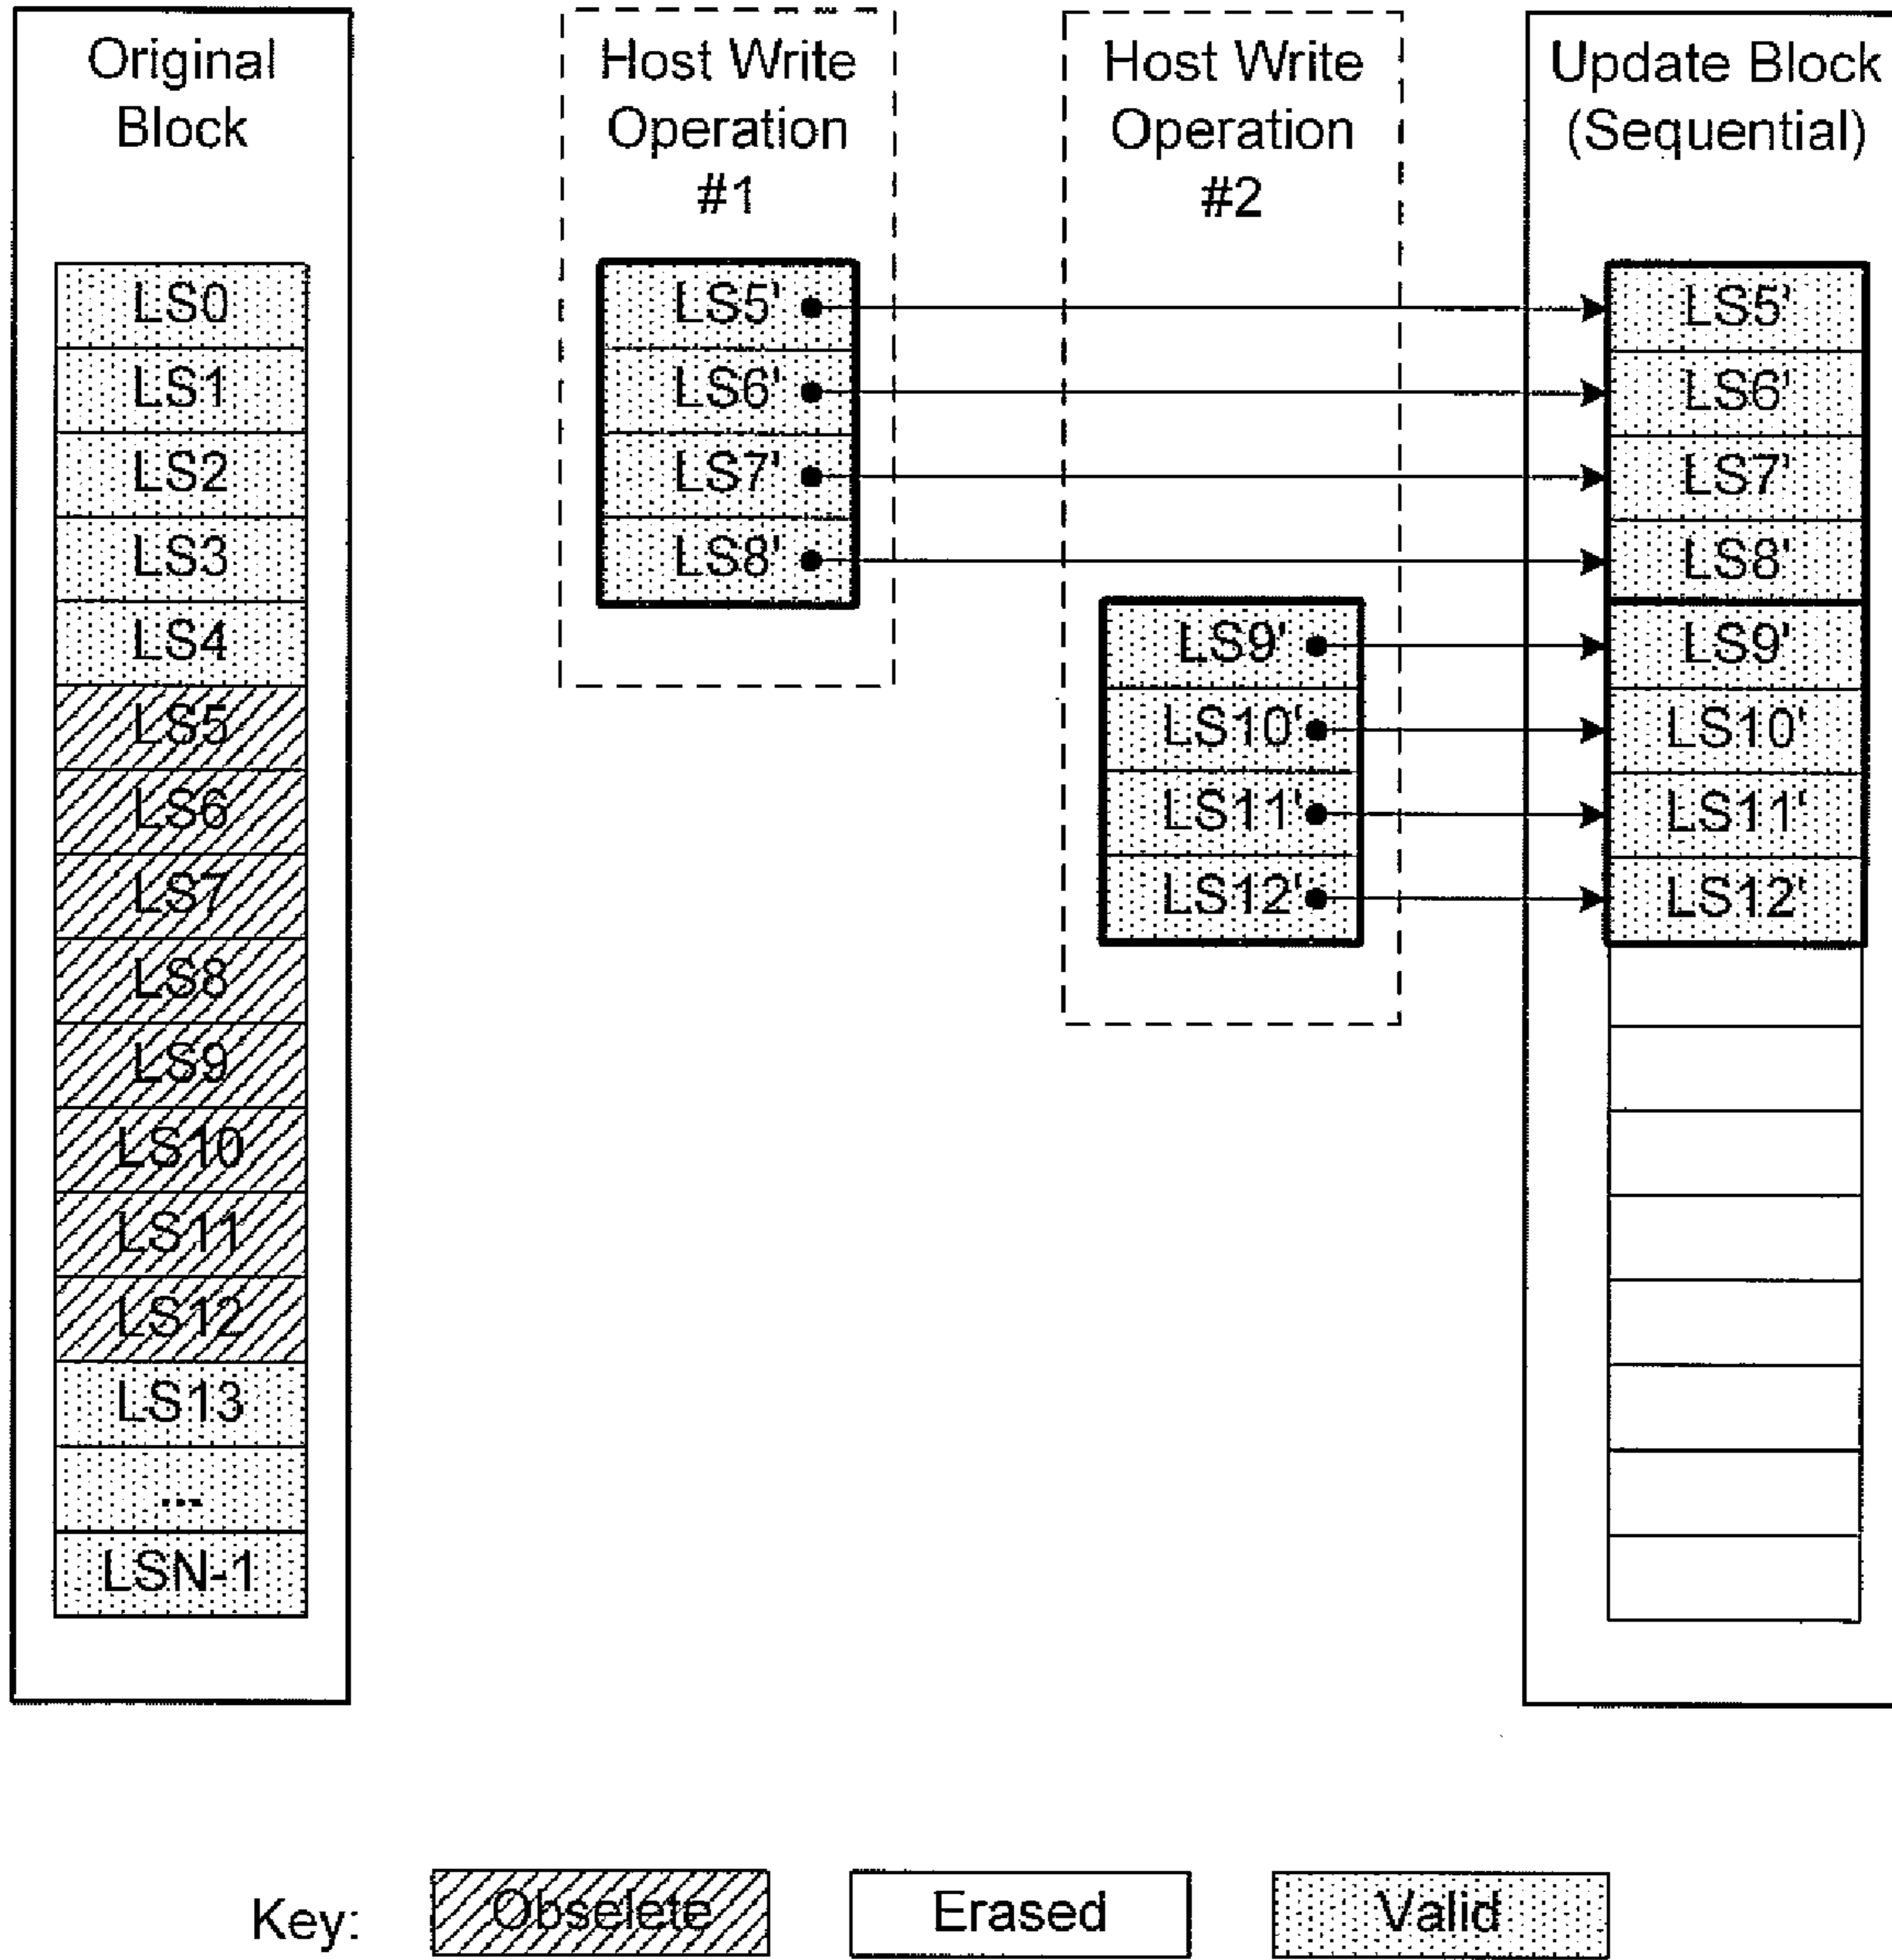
Original Block

LS0
LS1
LS2
LS3
LS4
LS5
LS6
LS7
LS8
LS9
LS10
LS11
LS12
LS13
...
LSN-1

Host Write Operation #1

LS5'
LS6'
LS7'
LS8'

Host Write Operation #2

LS9'
LS10'
LS11'
LS12'

Update Block (Sequential)

LS5'
LS6'
LS7'
LS8'
LS9'
LS10'
LS11'
LS12'

Key: Obselete Erased Valid